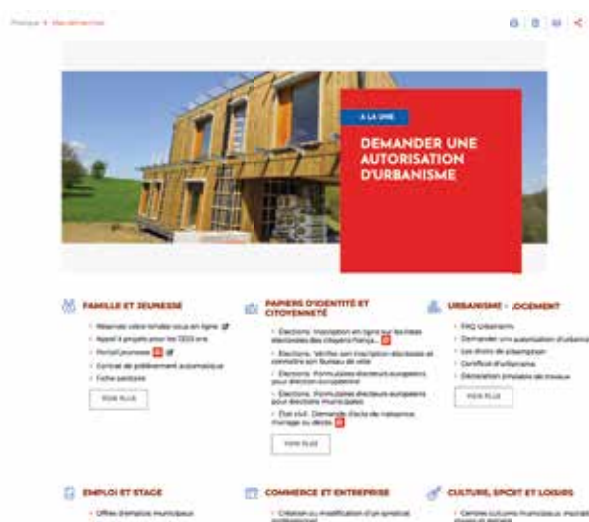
Accueil > Vos démarches

À LA UNE

DEMANDER UNE AUTORISATION D'URBANISME

FAMILLE ET JEUNESSE

- Réserver votre totale sous en ligne
- Appel à projets pour les 12/25 ans
- Portail jeunesse
- Contrat de prélèvement automatique
- Fiche sanitaire

VOIR PLUS

PAPIERS D'IDENTITÉ ET CITOYENNETÉ

- Élections : Inscription en ligne sur les listes électorales des citoyens franç...
- Élections : Vérifier son inscription électorale et connaître son bureau de vote
- Élections : Formulaires électeurs européens pour élection européenne
- Élections : Formulaires électeurs européens pour élections municipales
- État civil : Demande d'acte de naissance, mariage ou décès

VOIR PLUS

URBANISME - LOGEMENT

- FAQ Urbanisme
- Demander une autorisation d'urbanisme
- Les droits de préemption
- Certificat d'urbanisme
- Déclaration préalable de travaux

VOIR PLUS

EMPLOI ET STAGE

- Offres d'emplois municipaux

COMMERCE ET ENTREPRISE

- Création ou modification d'un syndicat professionnel

CULTURE, SPORT ET LOISIRS

- Centres culturels municipaux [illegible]